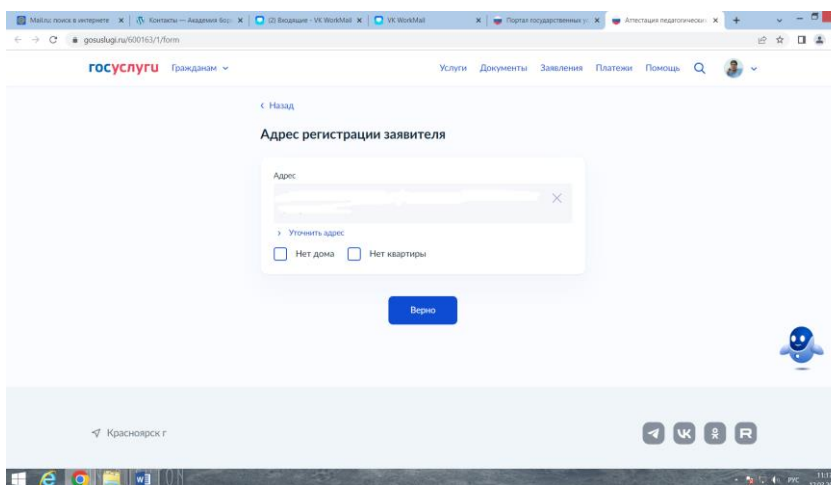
Mail.ru: поиск в интернете × | Контакты — Академия Бор × | (2) Входящие - VK WorkMail × | VK WorkMail × | Портал государственных у × | Аттестация педагогически × | +

gosuslugi.ru/600163/1/form

госуслуги Гражданам

Услуги Документы Заявления Платежи Помощь

‹ Назад

Адрес регистрации заявителя

Адрес

› Уточнить адрес

Нет дома Нет квартиры

Верно

Красноярск г

РУС 11:1